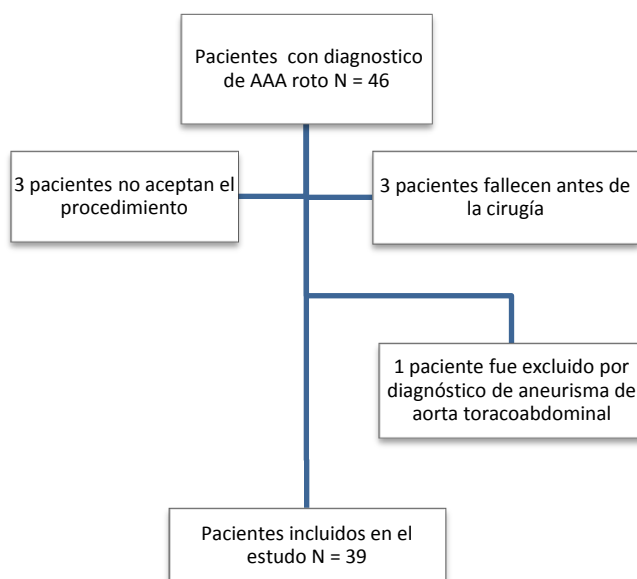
Pacientes con diagnostico de AAA roto N = 46

3 pacientes no aceptan el procedimiento

3 pacientes fallecen antes de la cirugía

1 paciente fue excluido por diagnóstico de aneurisma de aorta toracoabdominal

Pacientes incluidos en el estudio N = 39